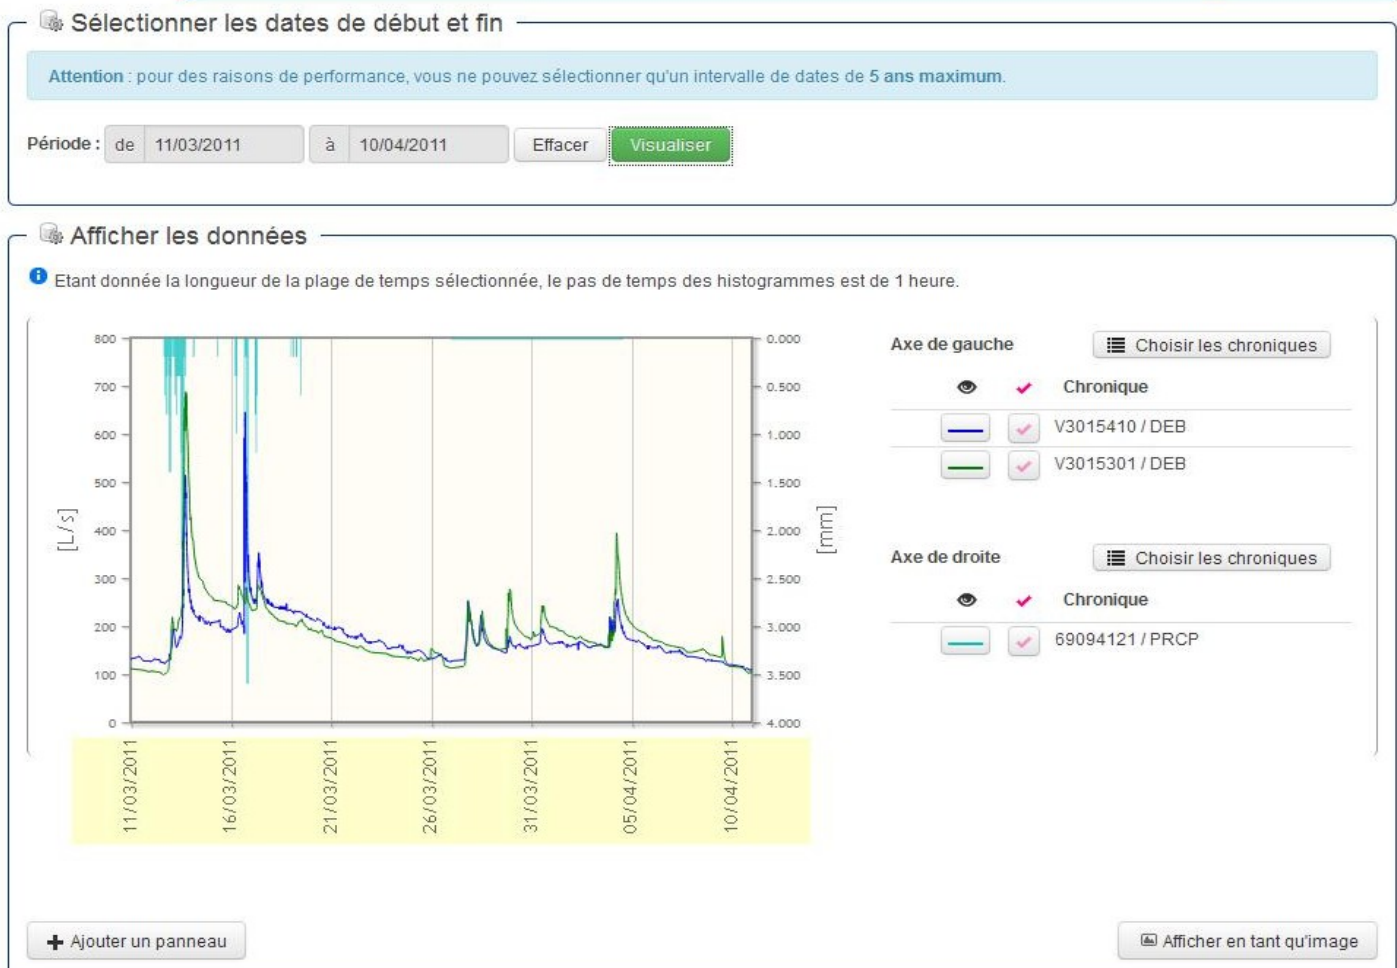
Sélectionner les dates de début et fin

Attention : pour des raisons de performance, vous ne pouvez sélectionner qu'un intervalle de dates de 5 ans maximum.

Période : de 11/03/2011 à 10/04/2011 Effacer Visualiser

Afficher les données

Etant donnée la longueur de la plage de temps sélectionnée, le pas de temps des histogrammes est de 1 heure.

800
700
600
500
400
300
200
100
0
[L/s]

0.000
0.500
1.000
1.500
2.000
2.500
3.000
3.500
4.000
[mm]

11/03/2011
16/03/2011
21/03/2011
26/03/2011
31/03/2011
05/04/2011
10/04/2011

Axe de gauche
Choisir les chroniques
Chronique
V3015410 / DEB
V3015301 / DEB

Axe de droite
Choisir les chroniques
Chronique
69094121 / PRCP

Ajouter un panneau
Afficher en tant qu'image